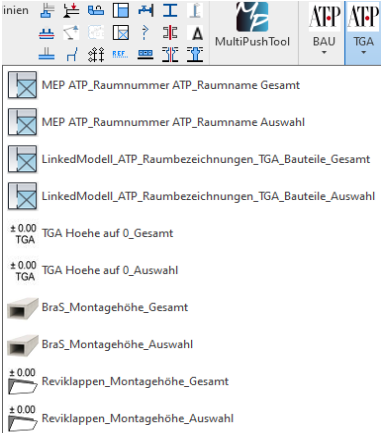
inien

REF.

MultiPushTool

ATP
BAU

ATP
TGA

MEP ATP_Raumnummer ATP_Raumname Gesamt

MEP ATP_Raumnummer ATP_Raumname Auswahl

LinkedModell_ATP_Raumbezeichnungen_TGA_Bauteile_Gesamt

LinkedModell_ATP_Raumbezeichnungen_TGA_Bauteile_Auswahl

±0.00 TGA TGA Hoehe auf 0_Gesamt

±0.00 TGA TGA Hoehe auf 0_Auswahl

BraS_Montagehöhe_Gesamt

BraS_Montagehöhe_Auswahl

±0.00 Reviklappen_Montagehöhe_Gesamt

±0.00 Reviklappen_Montagehöhe_Auswahl